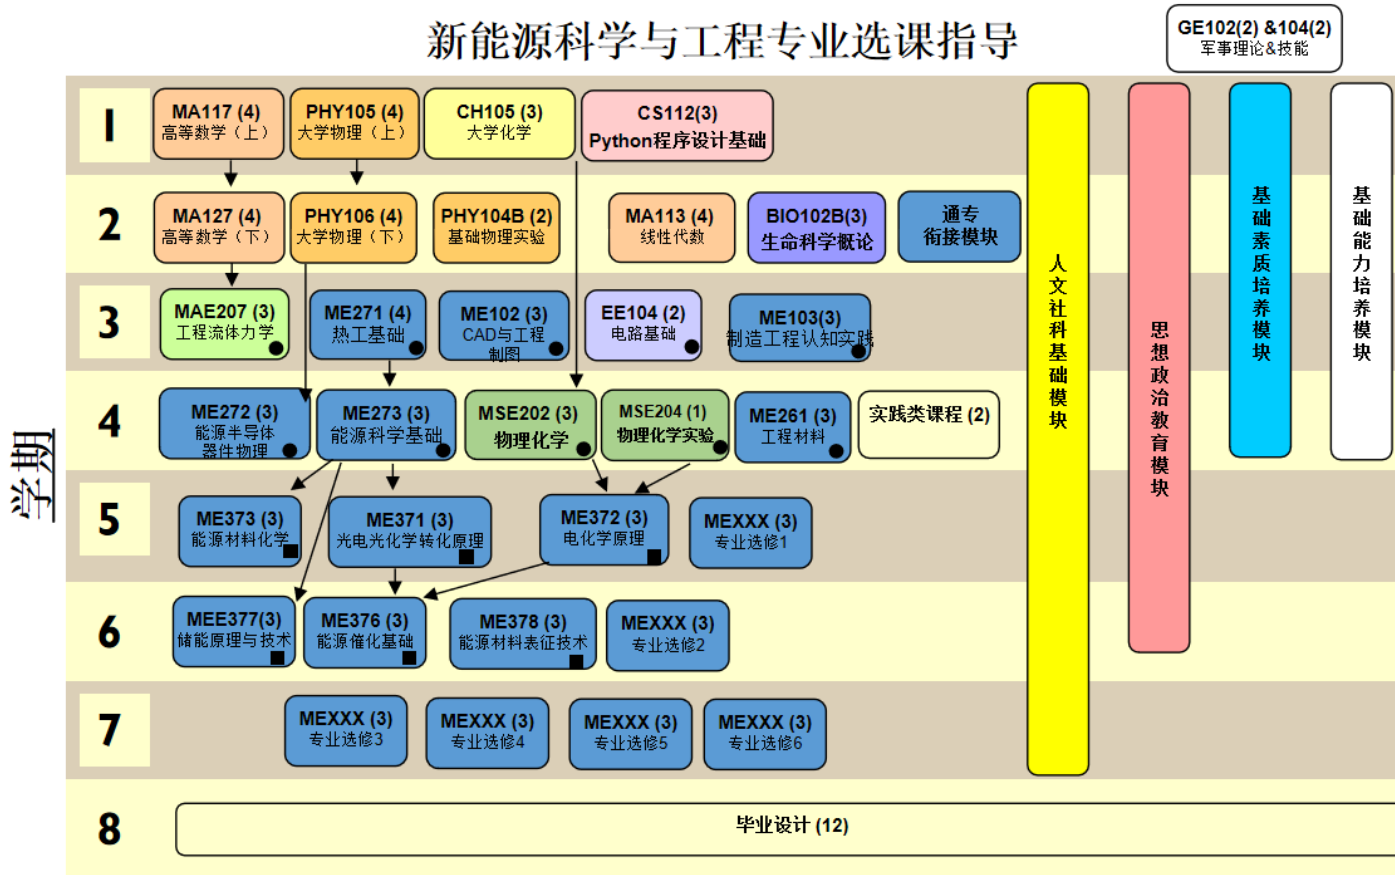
新能源科学与工程专业选课指导

GE102(2) &104(2)
军事理论&技能

学期

1
MA117 (4)
高等数学（上）
PHY105 (4)
大学物理（上）
CH105 (3)
大学化学
CS112(3)
Python程序设计基础

2
MA127 (4)
高等数学（下）
PHY106 (4)
大学物理（下）
PHY104B (2)
基础物理实验
MA113 (4)
线性代数
BIO102B(3)
生命科学概论
通专
衔接模块

3
MAE207 (3)
工程流体力学
ME271 (4)
热工基础
ME102 (3)
CAD与工程制图
EE104 (2)
电路基础
ME103(3)
制造工程认知实践

4
ME272 (3)
能源半导体器件物理
ME273 (3)
能源科学基础
MSE202 (3)
物理化学
MSE204 (1)
物理化学实验
ME261 (3)
工程材料
实践类课程 (2)

5
ME373 (3)
能源材料化学
ME371 (3)
光电光化学转化原理
ME372 (3)
电化学原理
MEXXX (3)
专业选修1

6
MEE377(3)
储能原理与技术
ME376 (3)
能源催化基础
ME378 (3)
能源材料表征技术
MEXXX (3)
专业选修2

7
MEXXX (3)
专业选修3
MEXXX (3)
专业选修4
MEXXX (3)
专业选修5
MEXXX (3)
专业选修6

8
毕业设计 (12)

人文社科基础模块

思想政治教育模块

基础素质培养模块

基础能力培养模块